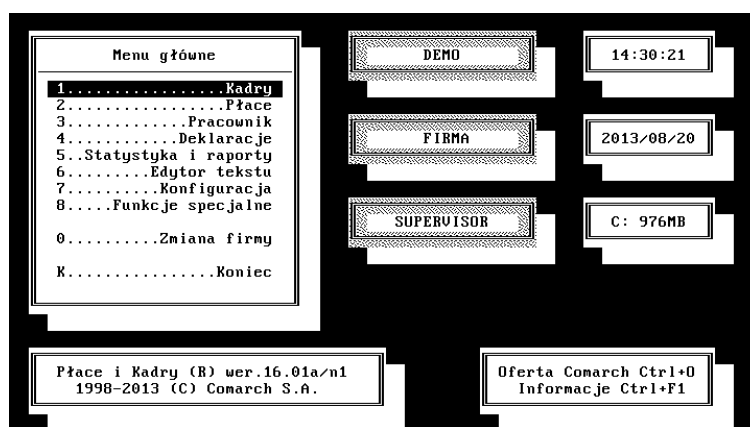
Menu główne

1.................Kadry
2.................Płace
3.............Pracownik
4............Deklaracje
5..Statystyka i raporty
6.........Edytor tekstu
7..........Konfiguracja
8.....Funkcje specjalne

0..........Zmiana firmy

K................Koniec

DEMO

FIRMA

SUPERVISOR

14:30:21

2013/08/20

C: 976MB

Płace i Kadry (R) wer.16.01a/n1
1998-2013 (C) Comarch S.A.

Oferta Comarch Ctrl+O
Informacje Ctrl+F1